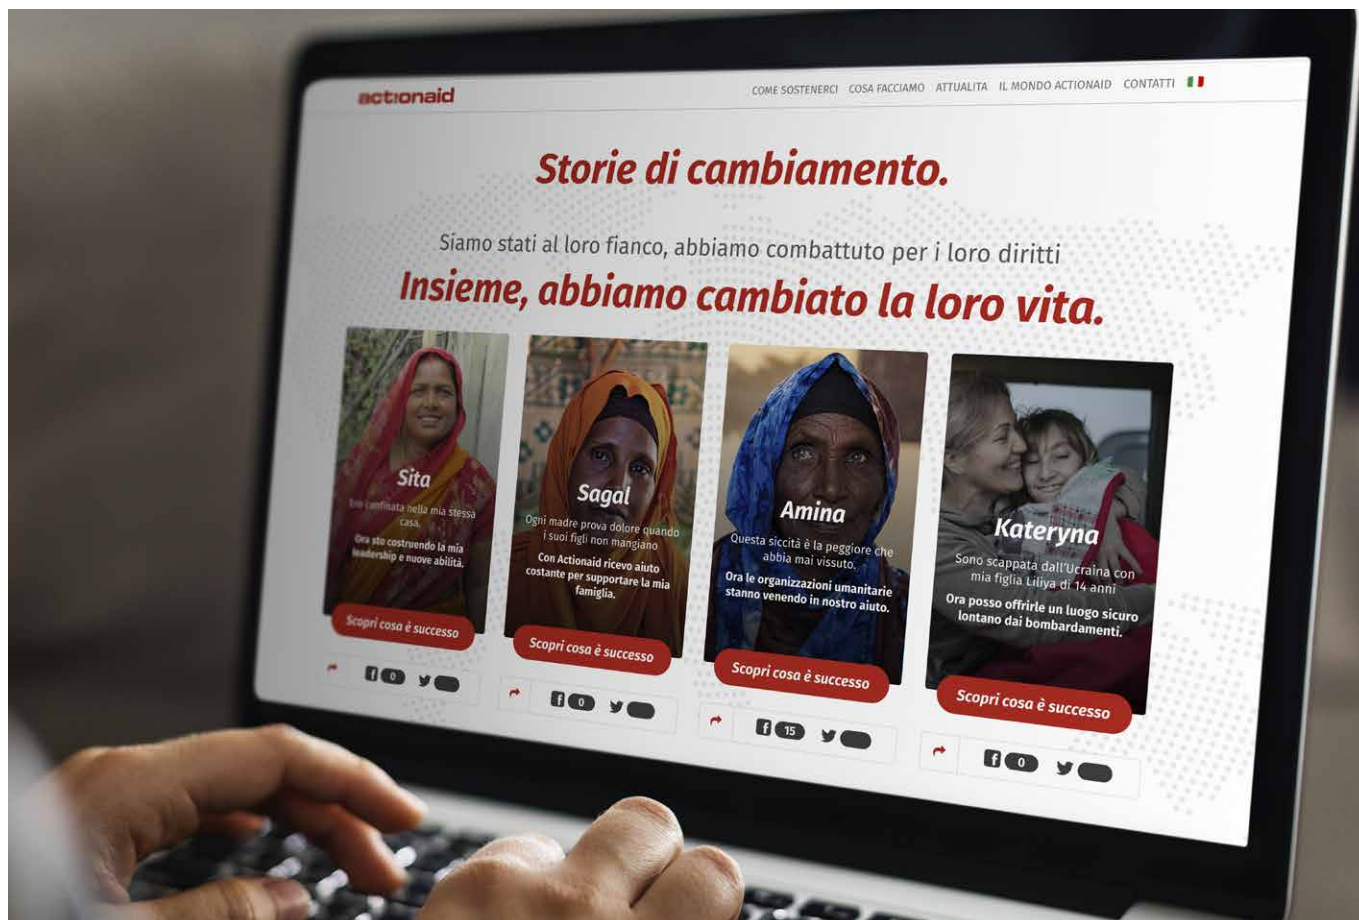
actionaid

COME SOSTENERCI COSA FACCIAMO ATTUALITA IL MONDO ACTIONAID CONTATTI

Storie di cambiamento.

Siamo stati al loro fianco, abbiamo combattuto per i loro diritti

Insieme, abbiamo cambiato la loro vita.

Sita

Ero confinata nella mia stessa casa.

Ora sto costruendo la mia leadership e nuove abilità.

Scopri cosa è successo

0

Sagal

Ogni madre prova dolore quando i suoi figli non mangiano

Con Actionaid ricevo aiuto costante per supportare la mia famiglia.

Scopri cosa è successo

0

Amina

Questa siccità è la peggiore che abbia mai vissuto.

Ora le organizzazioni umanitarie stanno venendo in nostro aiuto.

Scopri cosa è successo

15

Kateryna

Sono scappata dall'Ucraina con mia figlia Liliya di 14 anni

Ora posso offrirle un luogo sicuro lontano dai bombardamenti.

Scopri cosa è successo

0